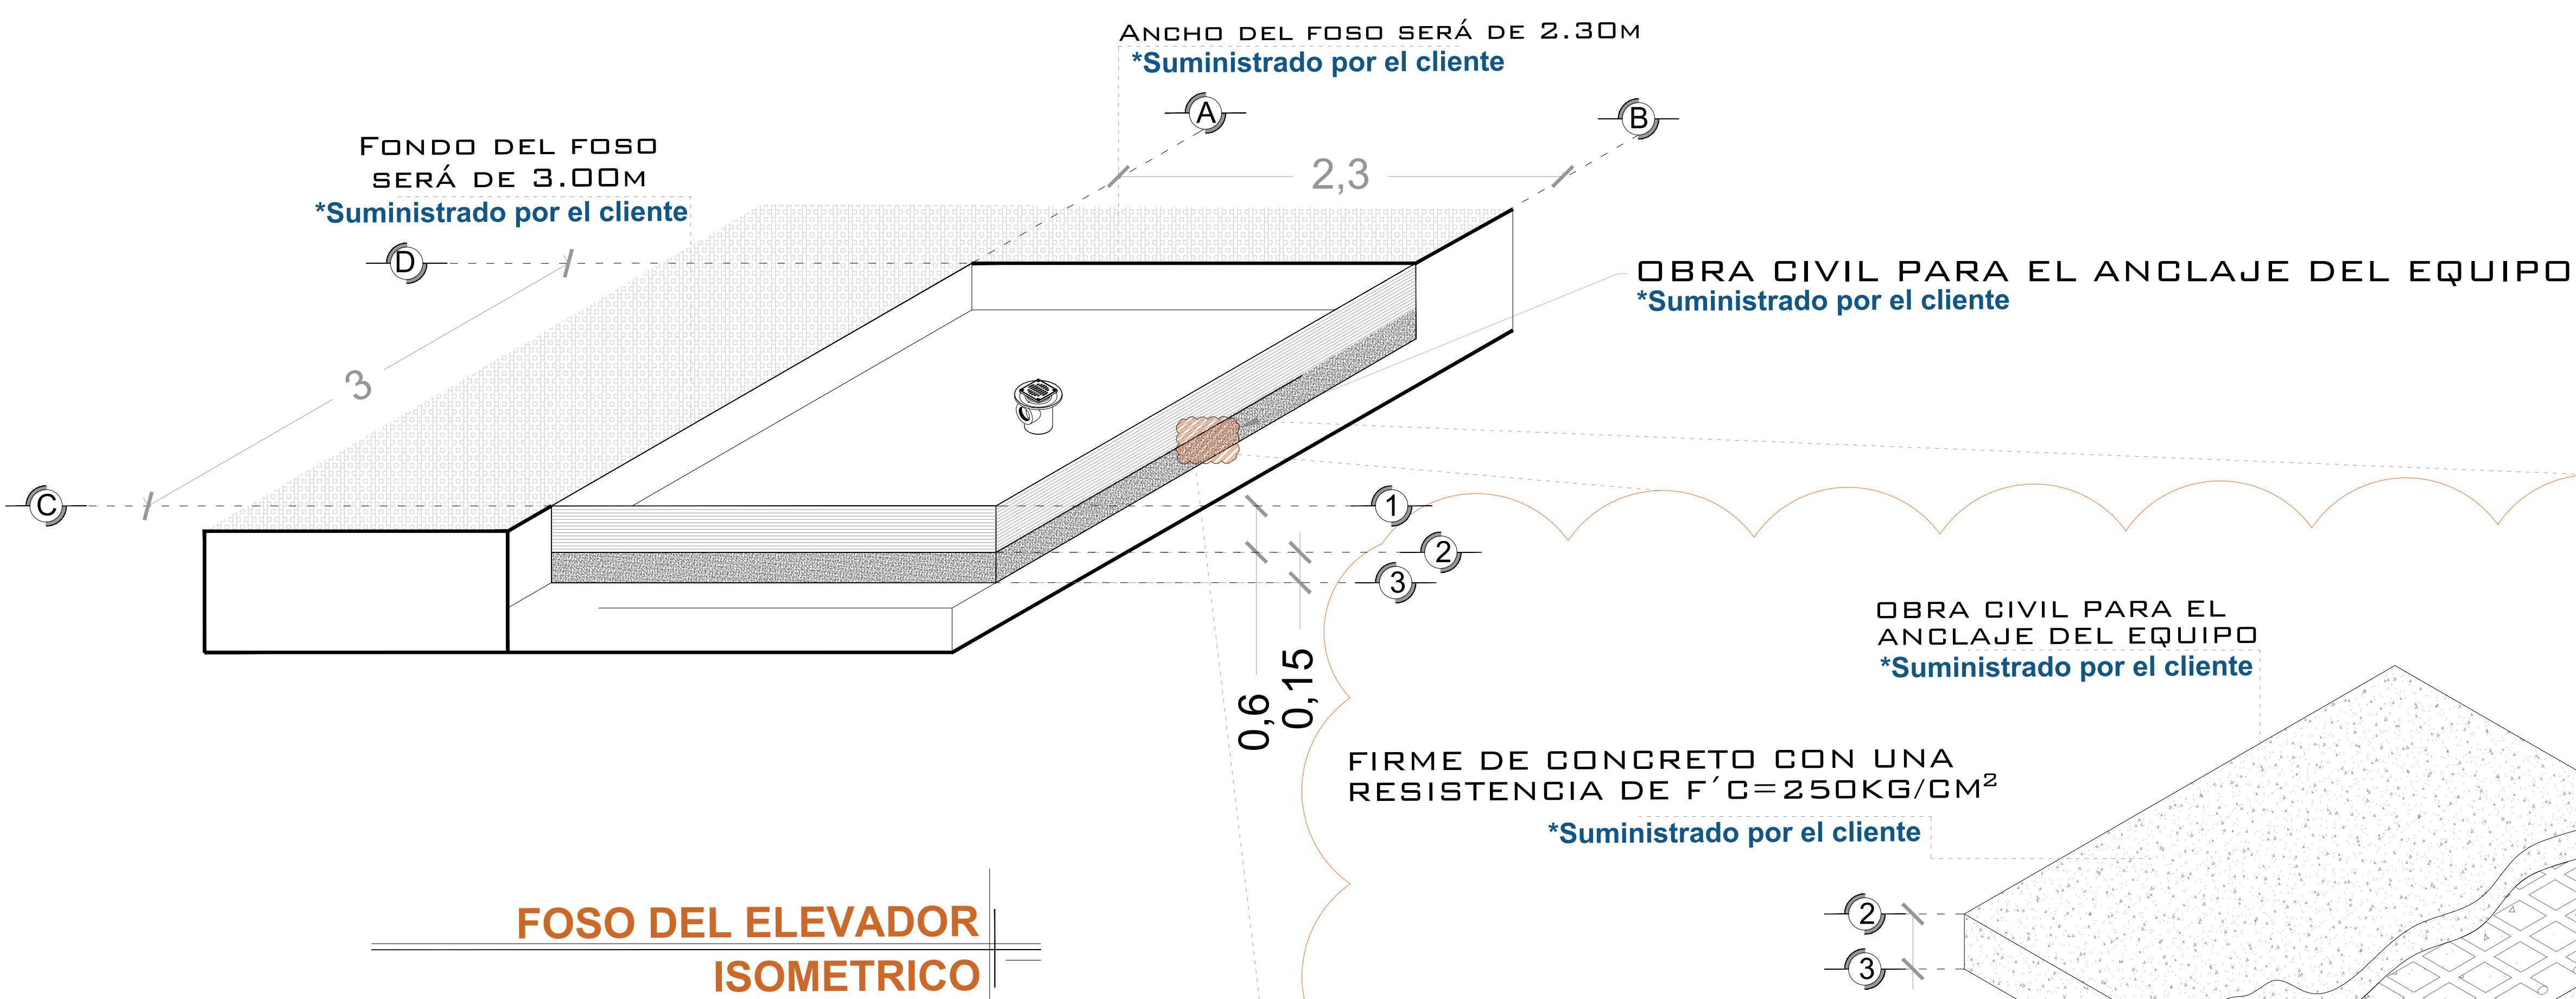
ANCHO DEL FOSO SERÁ DE 2.30M
*Suministrado por el cliente

A

B

FONDO DEL FOSO SERÁ DE 3.00M
*Suministrado por el cliente

2,3

D

OBRA CIVIL PARA EL ANCLAJE DEL EQUIPO
*Suministrado por el cliente

3

C

1

2

3

0,6

0,15

OBRA CIVIL PARA EL ANCLAJE DEL EQUIPO
*Suministrado por el cliente

FIRME DE CONCRETO CON UNA RESISTENCIA DE F´C=250KG/CM$^2$
*Suministrado por el cliente

2

3

FOSO DEL ELEVADOR
ISOMETRICO